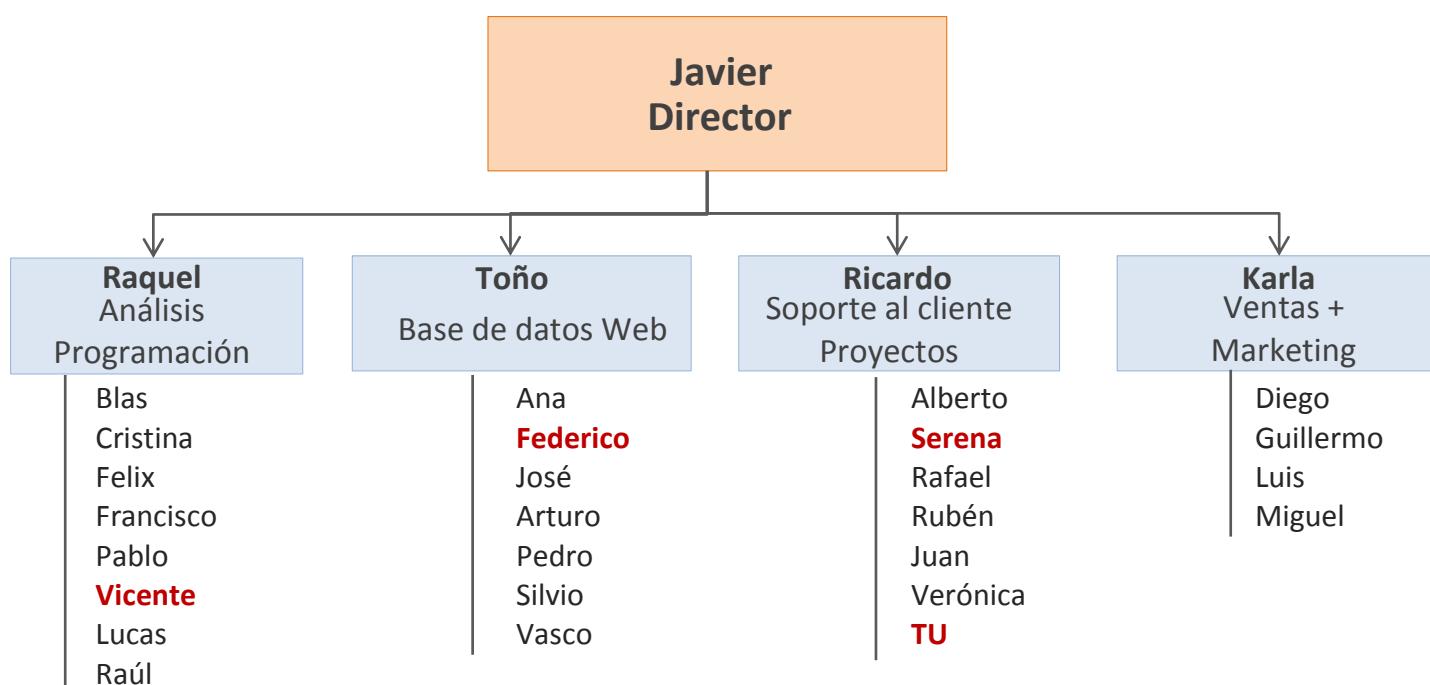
Javier
Director

Raquel
Análisis
Programación

Blas
Cristina
Felix
Francisco
Pablo
Vicente
Lucas
Raúl

Toño
Base de datos Web

Ana
Federico
José
Arturo
Pedro
Silvio
Vasco

Ricardo
Soporte al cliente
Proyectos

Alberto
Serena
Rafael
Rubén
Juan
Verónica
TU

Karla
Ventas +
Marketing

Diego
Guillermo
Luis
Miguel